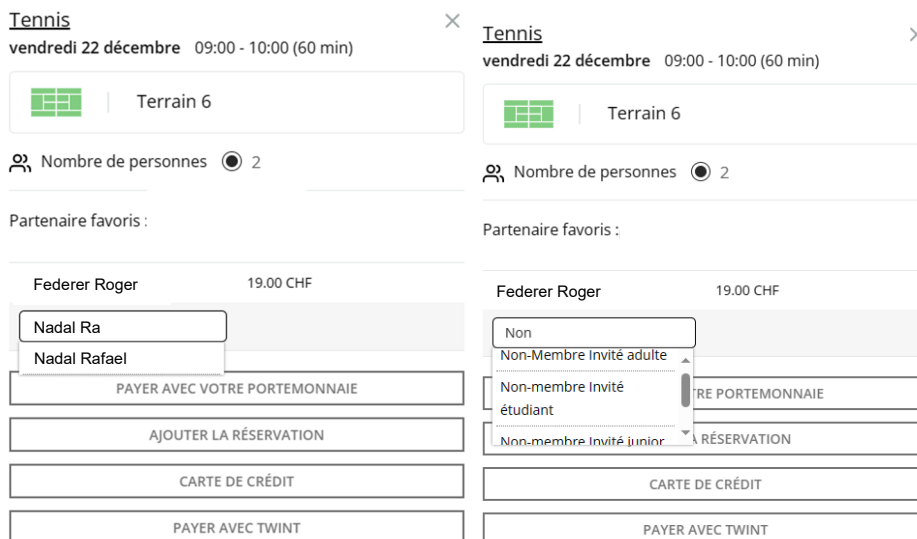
Tennis
vendredi 22 décembre 09:00 - 10:00 (60 min)

Terrain 6

Nombre de personnes 2

Partenaire favoris :

Federer Roger 19.00 CHF

Nadal Ra

Nadal Rafael

PAYER AVEC VOTRE PORTEMONNAIE

AJOUTER LA RÉSERVATION

CARTE DE CRÉDIT

PAYER AVEC TWINT

Tennis
vendredi 22 décembre 09:00 - 10:00 (60 min)

Terrain 6

Nombre de personnes 2

Partenaire favoris :

Federer Roger 19.00 CHF

Non

Non-Membre Invité adulte

Non-membre Invité étudiant

Non-membre Invité junior

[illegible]TRE PORTEMONNAIE

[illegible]A RÉSERVATION

CARTE DE CRÉDIT

PAYER AVEC TWINT